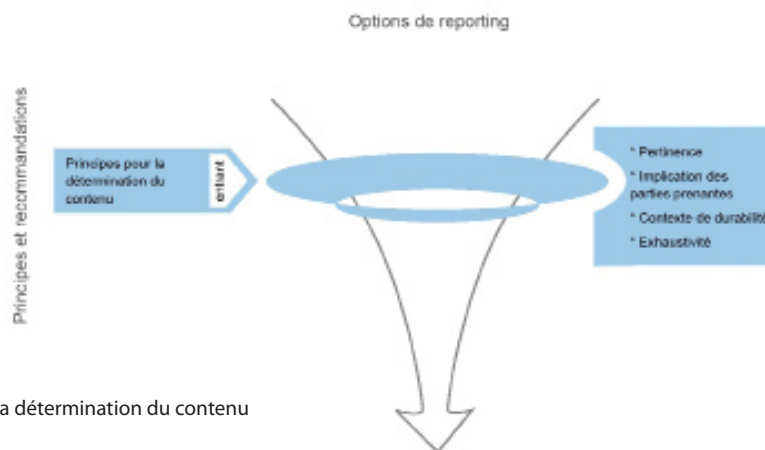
Options de reporting

Principes et recommandations

Principes pour la détermination du contenu

entrant

* Pertinence

* Implication des parties prenantes

* Contexte de durabilit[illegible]

* Exhaustivité

a détermination du contenu